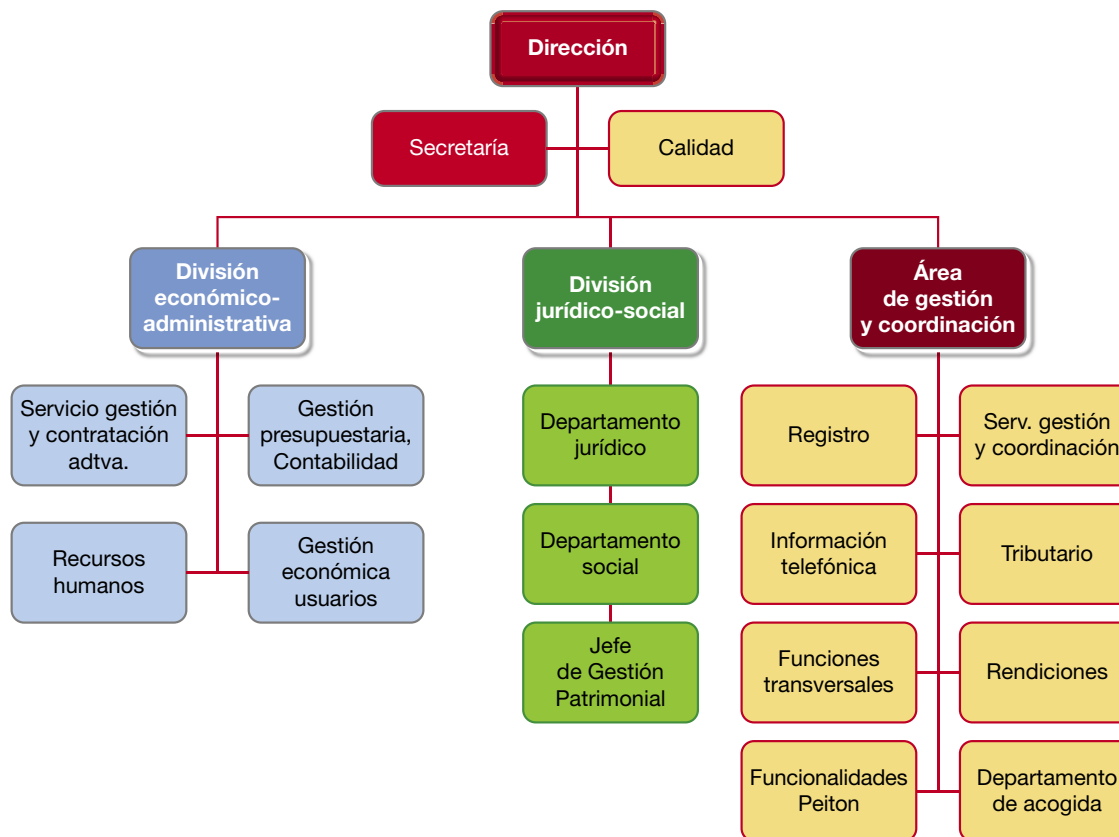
Dirección

Secretaría

Calidad

División económico-administrativa

División jurídico-social

Área de gestión y coordinación

Servicio gestión y contratación adtva.

Gestión presupuestaria, Contabilidad

Recursos humanos

Gestión económica usuarios

Departamento jurídico

Departamento social

Jefe de Gestión Patrimonial

Registro

Serv. gestión y coordinación

Información telefónica

Tributario

Funciones transversales

Rendiciones

Funcionalidades Peiton

Departamento de acogida